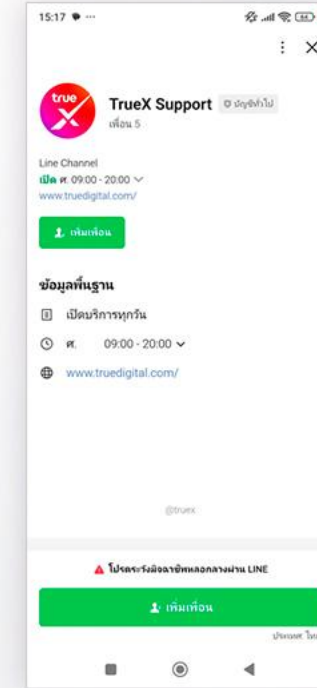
15:17

TrueX Support บัญชีทั่วไป
เพื่อน 5

Line Channel
เปิด ศ. 09:00 - 20:00
www.truedigital.com/

เพิ่มเพื่อน

ข้อมูลพื้นฐาน
เปิดบริการทุกวัน
ศ. 09:00 - 20:00
www.truedigital.com/

@truex

โปรดระวังมิจฉาชีพหลอกลวงผ่าน LINE

เพิ่มเพื่อน

ประเทศ: ไทย